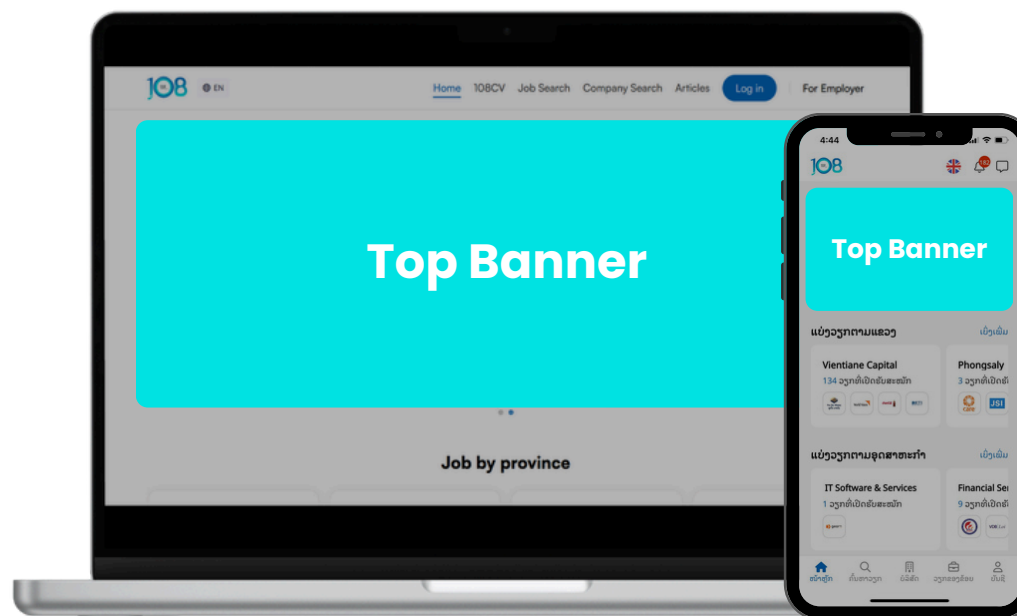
108 EN

Home 108CV Job Search Company Search Articles Log in For Employer

Top Banner

Job by province

4:44

108

Top Banner

ແບ່ງວຽກຕາມແຂວງ ເບິ່ງເພີ່ມ

Vientiane Capital
134 ວຽກທີ່ເປີດຮັບສະໝັກ

Phongsaly
3 ວຽກທີ່ເປີດ

ແບ່ງວຽກຕາມອຸດສາຫະກຳ ເບິ່ງເພີ່ມ

IT Software & Services
1 ວຽກທີ່ເປີດຮັບສະໝັກ

Financial Se
9 ວຽກທີ່ເປີດ

ໜ້າຫຼັກ ຄົ້ນຫາວຽກ ບໍລິສັດ ວຽກຂອງຂ້ອຍ ບັນຊີ